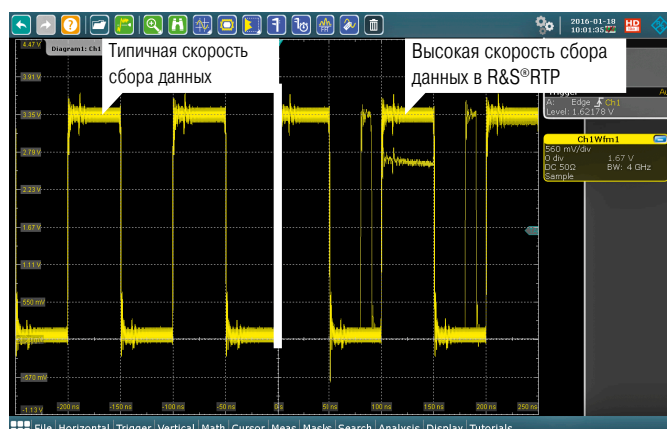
2016-01-18
10:01:35

Diagram1: Ch1

Типичная скорость сбора данных

Высокая скорость сбора данных в R&S®RTP

4.47 V
3.91 V
3.35 V
2.79 V
2.23 V
1.67 V
1.11 V
550 mV
-570 mV
-1.13 V

-200 ns
-150 ns
-100 ns
-50 ns
0 s
50 ns
100 ns
150 ns
200 ns
250 ns

Trigger
A: Edge Ch1
Level: 1.62178 V

Ch1Wfm1
560 mV/div
0 div 1.67 V
DC 50Ω BW: 4 GHz
Sample

File Horizontal Trigger Vertical Math Cursor Meas Masks Search Analysis Display Tutorials